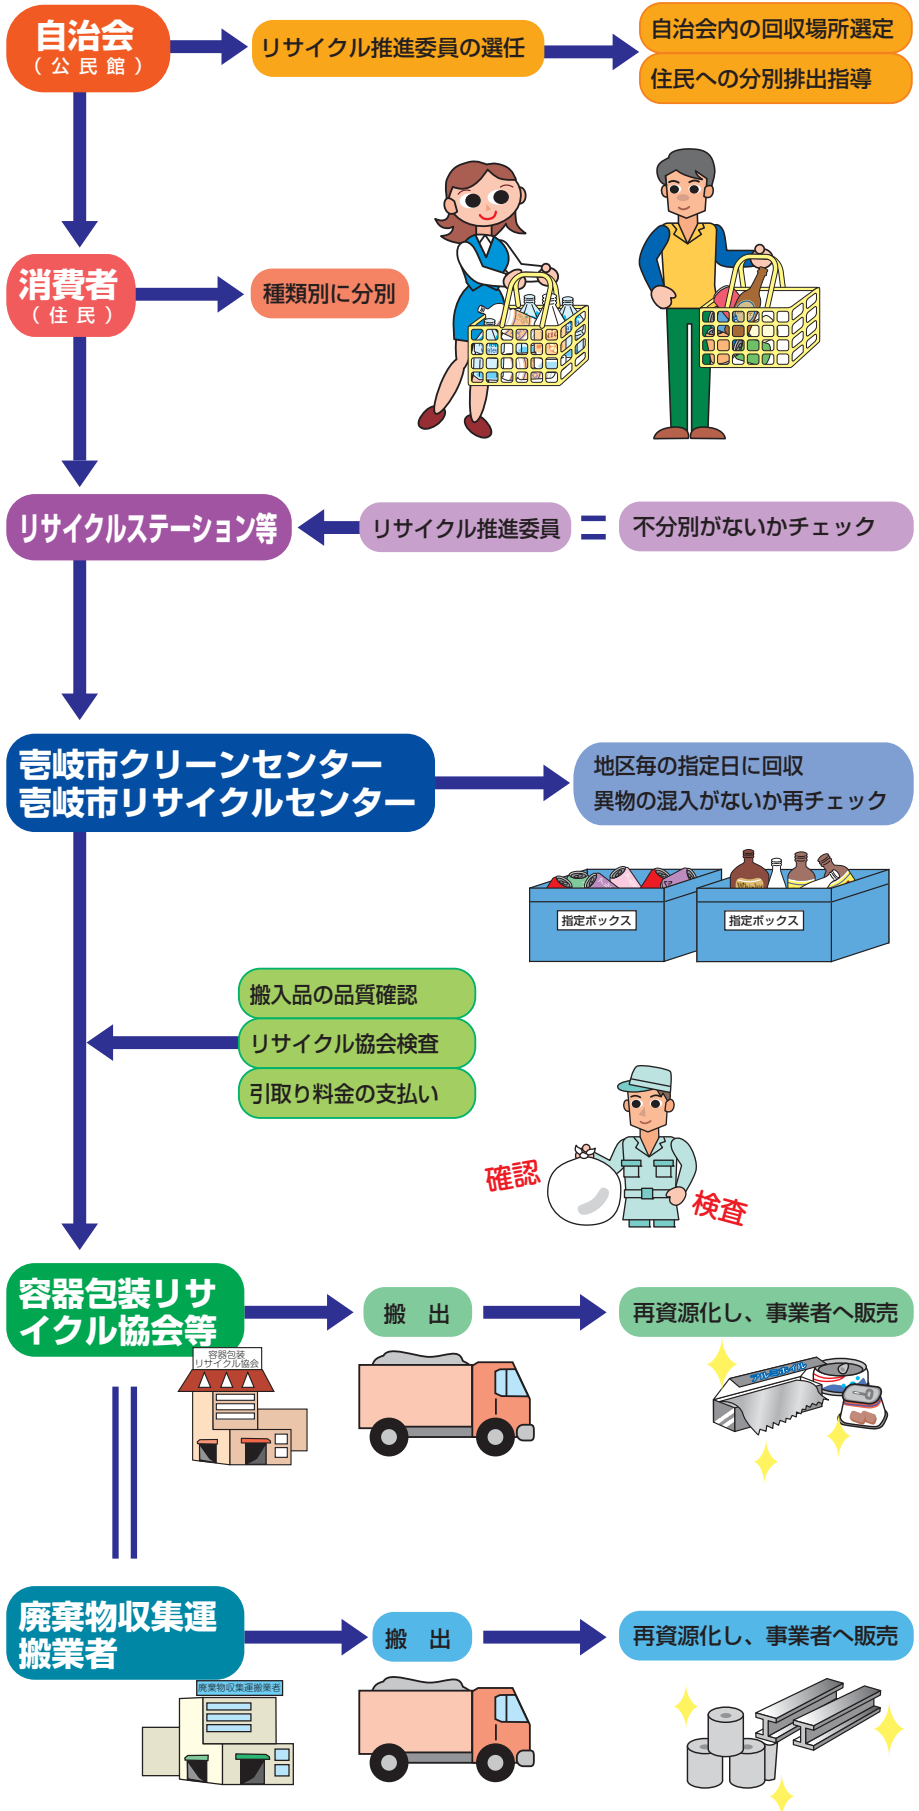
自治会
（公民館）

リサイクル推進委員の選任

自治会内の回収場所選定
住民への分別排出指導

消費者
（住民）

種類別に分別

リサイクルステーション等

リサイクル推進委員 ＝ 不分別がないかチェック

壱岐市クリーンセンター
壱岐市リサイクルセンター

地区毎の指定日に回収
異物の混入がないか再チェック

指定ボックス
指定ボックス

搬入品の品質確認
リサイクル協会検査
引取り料金の支払い

確認
検査

容器包装リサイクル協会等

容器包装リサイクル協会

搬　出

再資源化し、事業者へ販売

廃棄物収集運搬業者

廃棄物収集運搬業者

搬　出

再資源化し、事業者へ販売